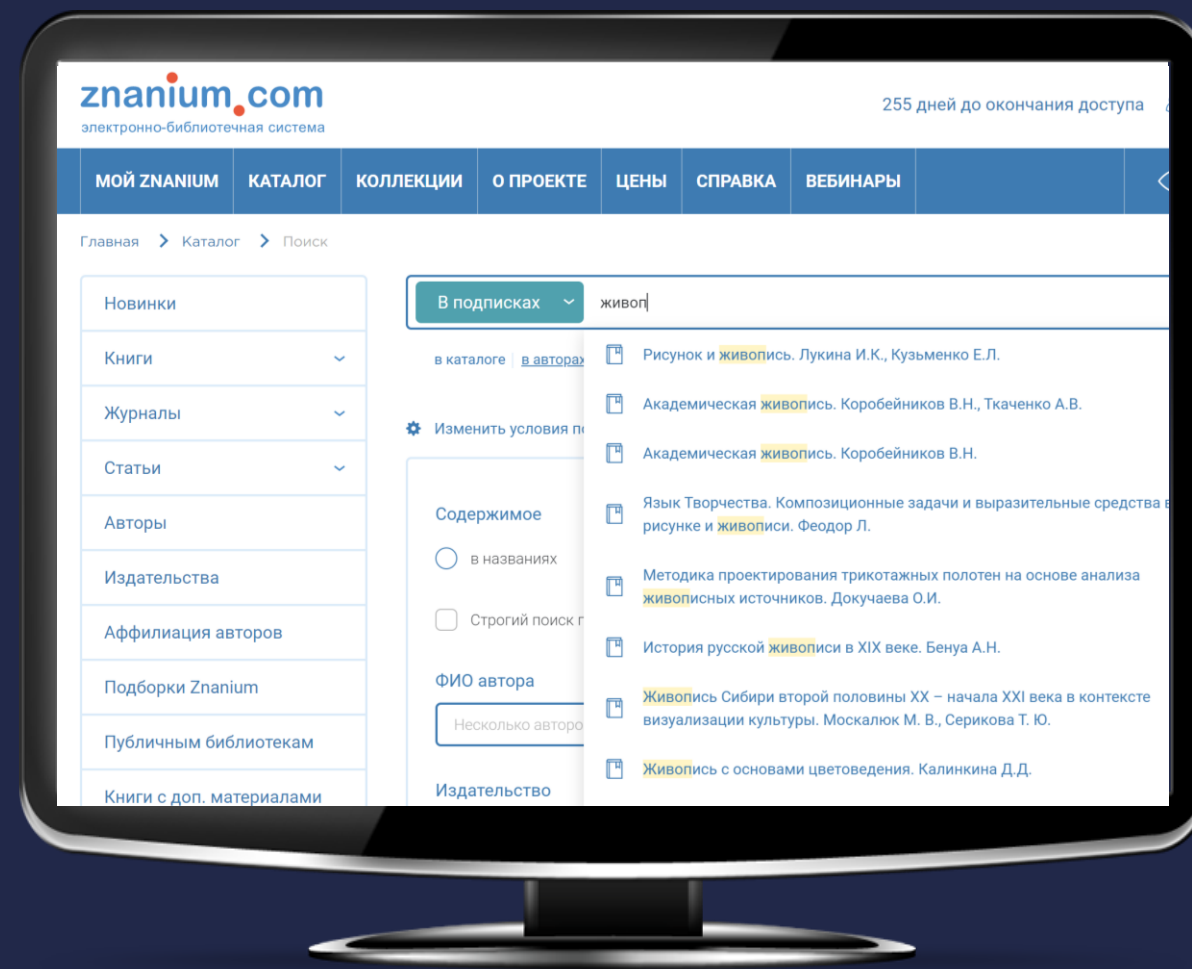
znanium.com
электронно-библиотечная система

255 дней до окончания доступа

МОЙ ZNANIUM | КАТАЛОГ | КОЛЛЕКЦИИ | О ПРОЕКТЕ | ЦЕНЫ | СПРАВКА | ВЕБИНАРЫ

Главная > Каталог > Поиск

Новинки
Книги
Журналы
Статьи
Авторы
Издательства
Аффилиация авторов
Подборки Znanium
Публичным библиотекам
Книги с доп. материалами

В подписках
живоп

в каталоге | в авторах

Изменить условия по

Содержимое
в названиях
Строгий поиск

ФИО автора
Несколько авторо

Издательство

Рисунок и живопись. Лукина И.К., Кузьменко Е.Л.
Академическая живопись. Коробейников В.Н., Ткаченко А.В.
Академическая живопись. Коробейников В.Н.
Язык Творчества. Композиционные задачи и выразительные средства в рисунке и живописи. Феодор Л.
Методика проектирования трикотажных полотен на основе анализа живописных источников. Докучаева О.И.
История русской живописи в XIX веке. Бенуа А.Н.
Живопись Сибири второй половины XX – начала XXI века в контексте визуализации культуры. Москалюк М. В., Серикова Т. Ю.
Живопись с основами цветоведения. Калинкина Д.Д.